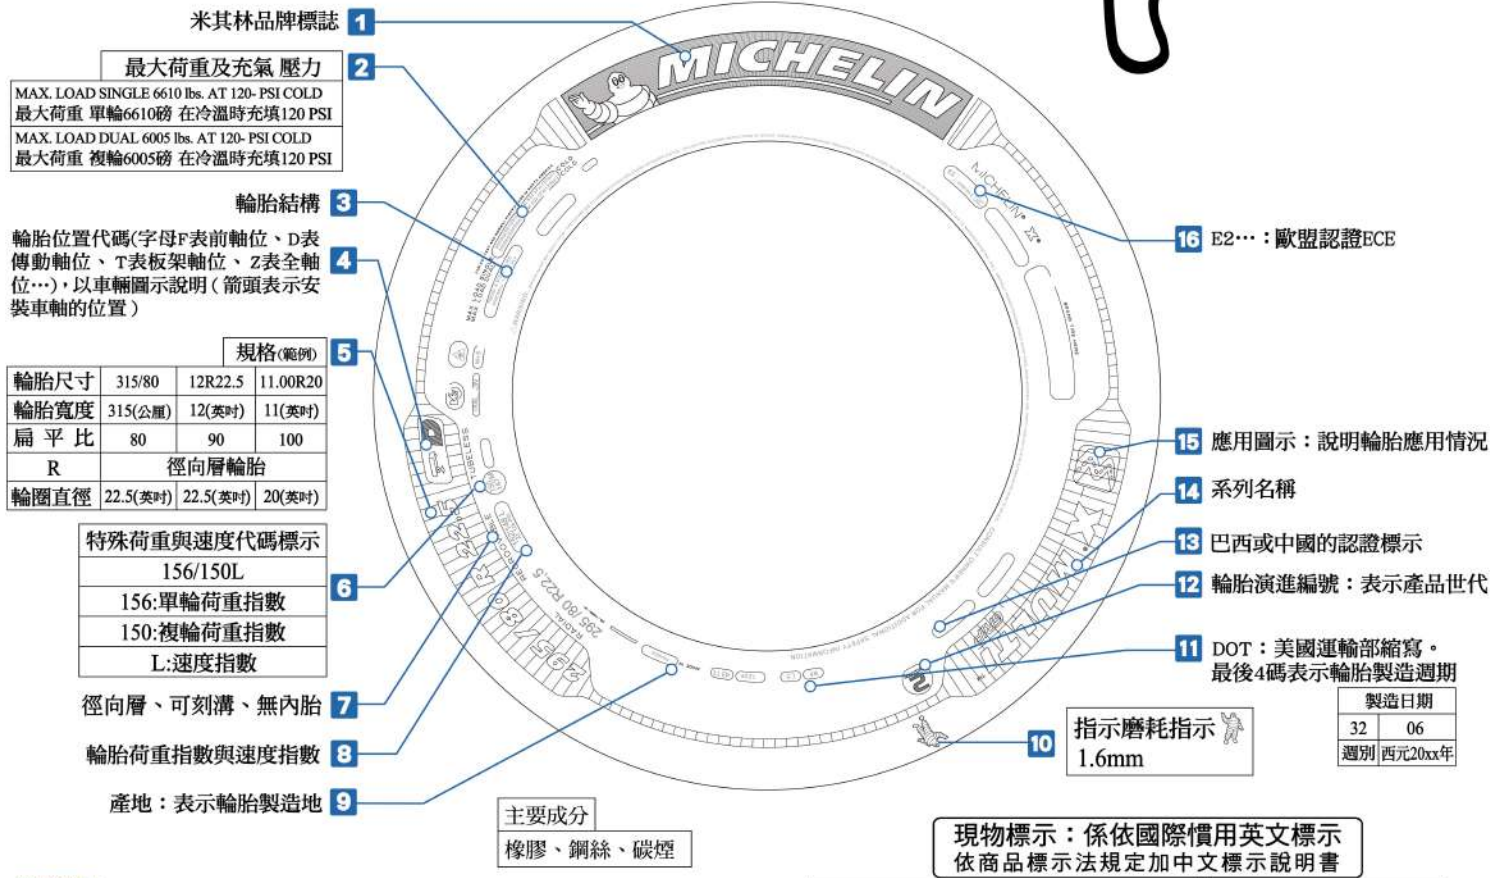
米其林品牌標誌 1

最大荷重及充氣 壓力 2
MAX. LOAD SINGLE 6610 lbs. AT 120- PSI COLD
最大荷重 單輪6610磅 在冷溫時充填120 PSI
MAX. LOAD DUAL 6005 lbs. AT 120- PSI COLD
最大荷重 複輪6005磅 在冷溫時充填120 PSI

輪胎結構 3

輪胎位置代碼(字母F表前軸位、D表傳動軸位、T表板架軸位、Z表全軸位…)，以車輛圖示說明(箭頭表示安裝車軸的位置) 4

規格(範例) 5

| 輪胎尺寸 | 315/80 | 12R22.5 | 11.00R20 |
|---|---|---|---|
| 輪胎寬度 | 315(公厘) | 12(英吋) | 11(英吋) |
| 扁平比 | 80 | 90 | 100 |
| R | 徑向層輪胎 | | |
| 輪圈直徑 | 22.5(英吋) | 22.5(英吋) | 20(英吋) |

特殊荷重與速度代碼標示
156/150L
156:單輪荷重指數
150:複輪荷重指數
L:速度指數 6

徑向層、可刻溝、無內胎 7

輪胎荷重指數與速度指數 8

產地：表示輪胎製造地 9

主要成分
橡膠、鋼絲、碳煙

MICHELIN

295/80 R22.5

16 E2…：歐盟認證ECE

15 應用圖示：說明輪胎應用情況

14 系列名稱

13 巴西或中國的認證標示

12 輪胎演進編號：表示產品世代

11 DOT：美國運輸部縮寫，最後4碼表示輪胎製造週期

| 製造日期 | |
|---|---|
| 32 | 06 |
| 週別 | 西元20xx年 |

10 指示磨耗指示 1.6mm

現物標示：係依國際慣用英文標示
依商品標示法規定加中文標示說明書